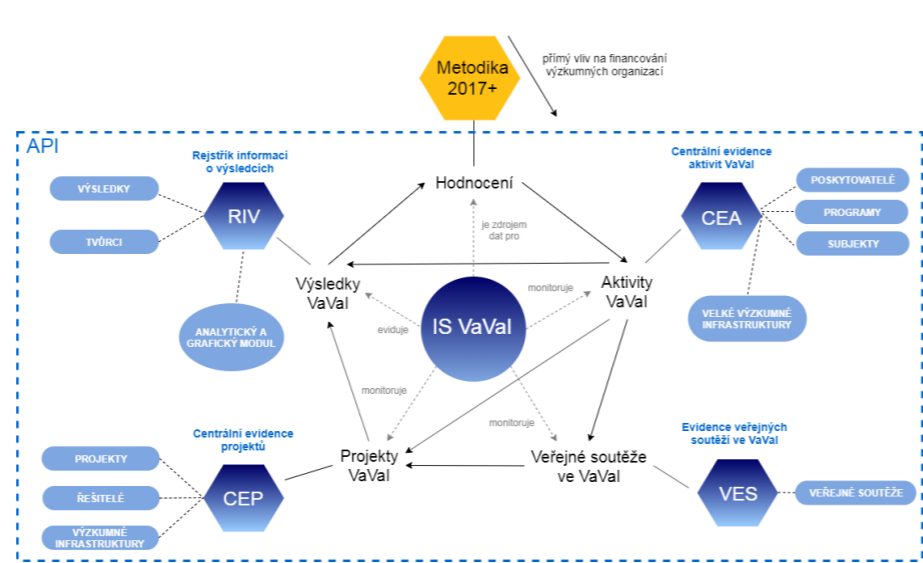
Metodika 2017+

přímý vliv na financování výzkumných organizací

API

Rejstřík informací o výsledcích

RIV

VÝSLEDKY

TVŮRCI

ANALYTICKÝ A GRAFICKÝ MODUL

Hodnocení

je zdrojem dat pro

Výsledky VaVal

eviduje

IS VaVal

monitoruje

Aktivity VaVal

Centrální evidence aktivit VaVal

CEA

POSKYTOVATELÉ

PROGRAMY

SUBJEKTY

VELKÉ VÝZKUMNÉ INFRASTRUKTURY

monitoruje

monitoruje

Centrální evidence projektů

CEP

PROJEKTY

ŘEŠITELÉ

VÝZKUMNÉ INFRASTRUKTURY

Projekty VaVal

Veřejné soutěže ve VaVal

Evidence veřejných soutěží ve VaVal

VES

VEŘEJNÉ SOUTĚŽE